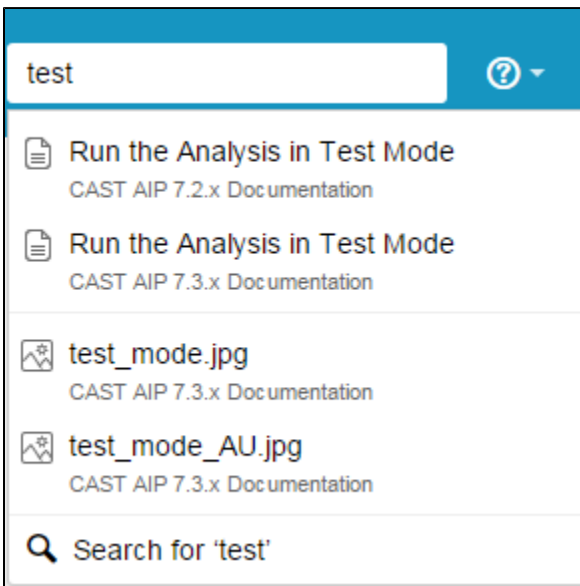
test

Run the Analysis in Test Mode
CAST AIP 7.2.x Documentation

Run the Analysis in Test Mode
CAST AIP 7.3.x Documentation

test_mode.jpg
CAST AIP 7.3.x Documentation

test_mode_AU.jpg
CAST AIP 7.3.x Documentation

Search for 'test'